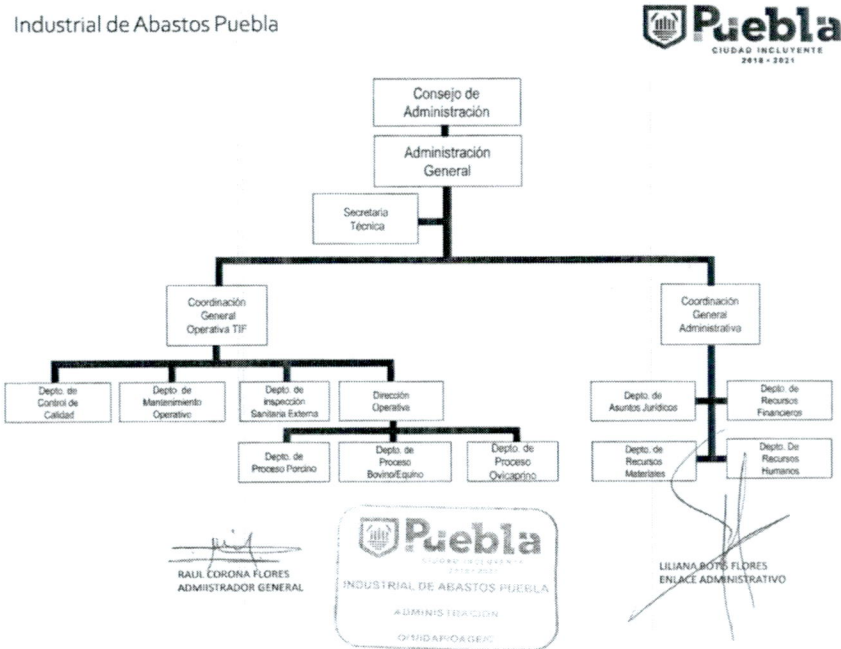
Industrial de Abastos Puebla

Puebla
CIUDAD INCLUYENTE
2018 - 2021

Consejo de Administración

Administración General

Secretaria Técnica

Coordinación General Operativa TIF

Coordinación General Administrativa

Depto. de Control de Calidad

Depto. de Mantenimiento Operativo

Depto. de Inspección Sanitaria Externa

Dirección Operativa

Depto. de Proceso Porcino

Depto. de Proceso Bovino/Equino

Depto. de Proceso Ovicaprino

Depto. de Asuntos Jurídicos

Depto. de Recursos Financieros

Depto. de Recursos Materiales

Depto. De Recursos Humanos

RAUL CORONA FLORES
ADMIISTRADOR GENERAL

Puebla
CIUDAD INCLUYENTE
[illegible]
INDUSTRIAL DE ABASTOS PUEBLA
ADMINISTRACIÓN
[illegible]

LILIANA BOTIS FLORES
ENLACE ADMINISTRATIVO